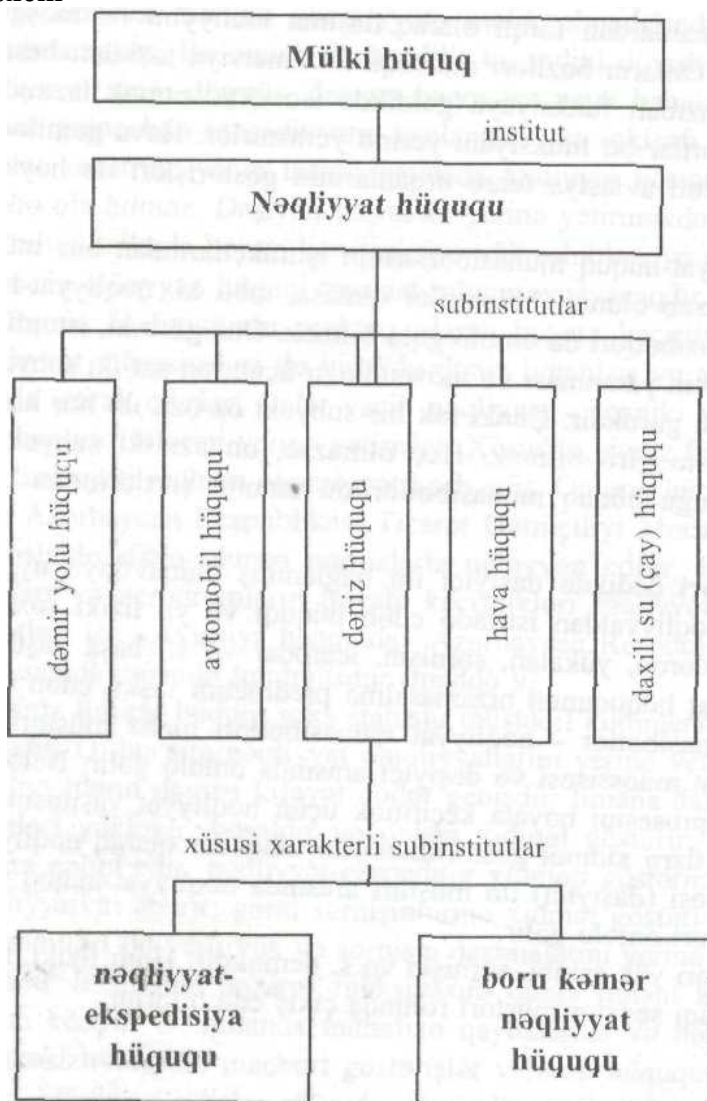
Mülki hüquq

institut

Nəqliyyat hüququ

subinstitutlar

dəmir yolu hüququ

avtomobil hüququ

dəniz hüququ

hava hüququ

daxili su (çay) hüququ

xüsusi xarakterli subinstitutlar

nəqliyyat-ekspedisiya hüququ

boru kəmər nəqliyyat hüququ